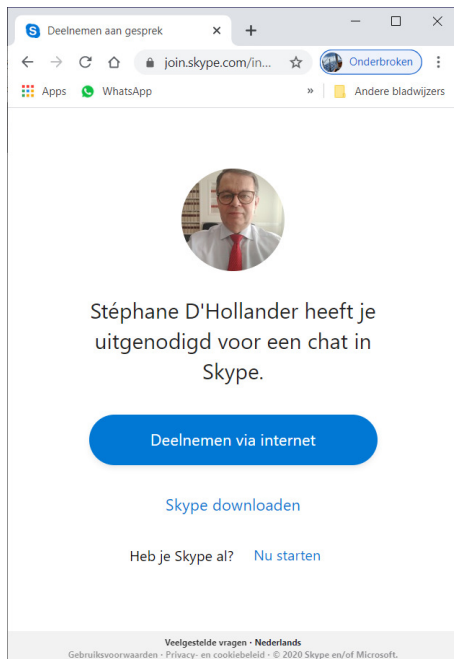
Deelnemen aan gesprek
join.skype.com/in...
Onderbroken
Apps
WhatsApp
»
Andere bladwijzers

Stéphane D'Hollander heeft je uitgenodigd voor een chat in Skype.

Deelnemen via internet

Skype downloaden

Heb je Skype al? Nu starten

Veelgestelde vragen · Nederlands
Gebruiksvoorwaarden · Privacy- en cookiebeleid · © 2020 Skype en/of Microsoft.